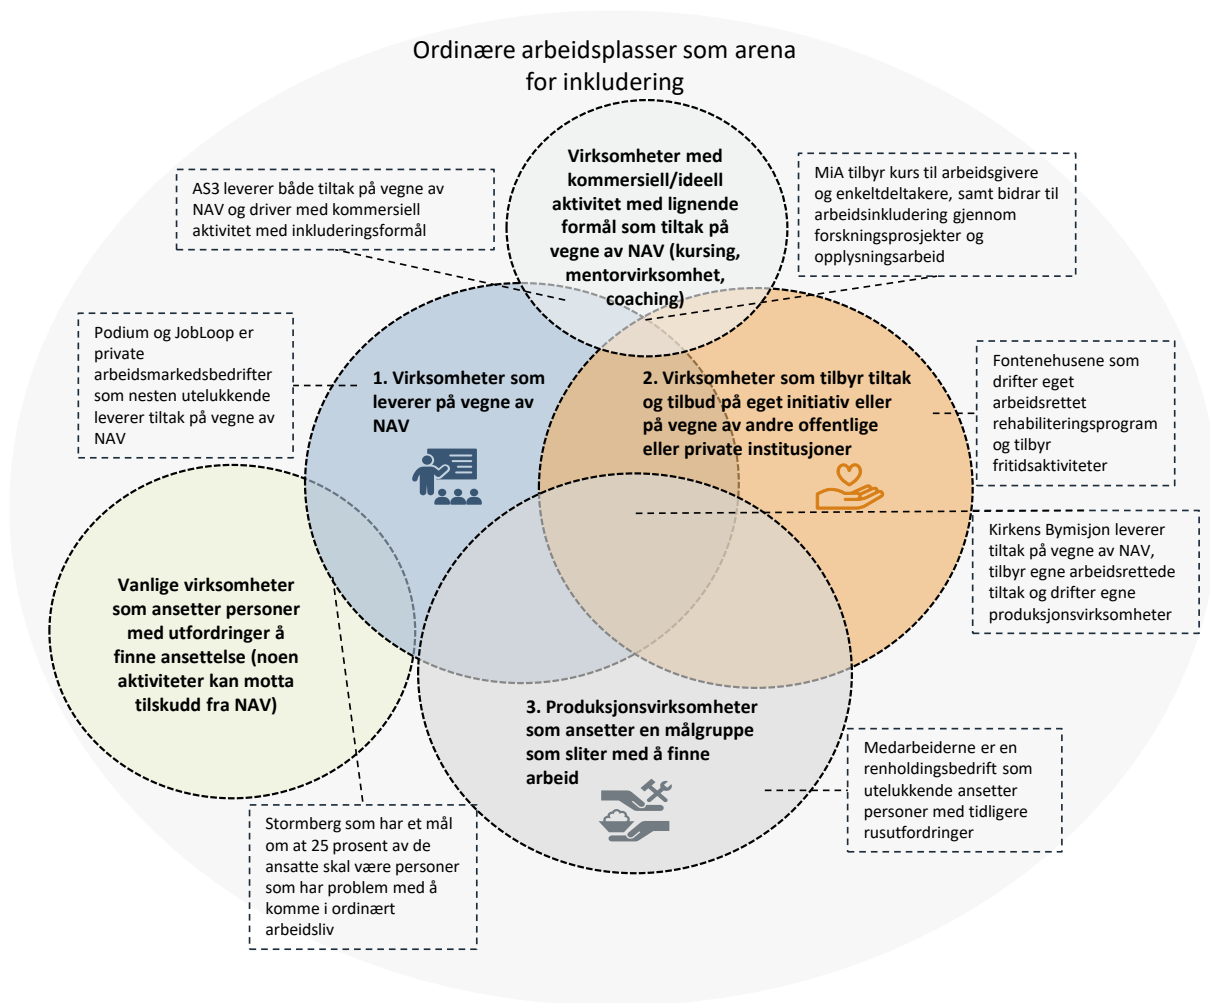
Ordinære arbeidsplasser som arena for inkludering

AS3 leverer både tiltak på vegne av NAV og driver med kommersiell aktivitet med inkluderingsformål

Virksomheter med kommersiell/ideell aktivitet med lignende formål som tiltak på vegne av NAV (kursing, mentorvirksomhet, coaching)

MiA tilbyr kurs til arbeidsgivere og enkeltdeltakere, samt bidrar til arbeidsinkludering gjennom forskningsprosjekter og opplysningsarbeid

Podium og JobLoop er private arbeidsmarkedsbedrifter som nesten utelukkende leverer tiltak på vegne av NAV

1. Virksomheter som leverer på vegne av NAV

2. Virksomheter som tilbyr tiltak og tilbud på eget initiativ eller på vegne av andre offentlige eller private institusjoner

Fontenehusene som drifter eget arbeidsrettet rehabiliteringsprogram og tilbyr fritidsaktiviteter

Kirkens Bymisjon leverer tiltak på vegne av NAV, tilbyr egne arbeidsrettede tiltak og drifter egne produksjonsvirksomheter

Vanlige virksomheter som ansetter personer med utfordringer å finne ansettelse (noen aktiviteter kan motta tilskudd fra NAV)

3. Produksjonsvirksomheter som ansetter en målgruppe som sliter med å finne arbeid

Medarbeiderne er en renholdingsbedrift som utelukkende ansetter personer med tidligere rusutfordringer

Stormberg som har et mål om at 25 prosent av de ansatte skal være personer som har problem med å komme i ordinært arbeidsliv